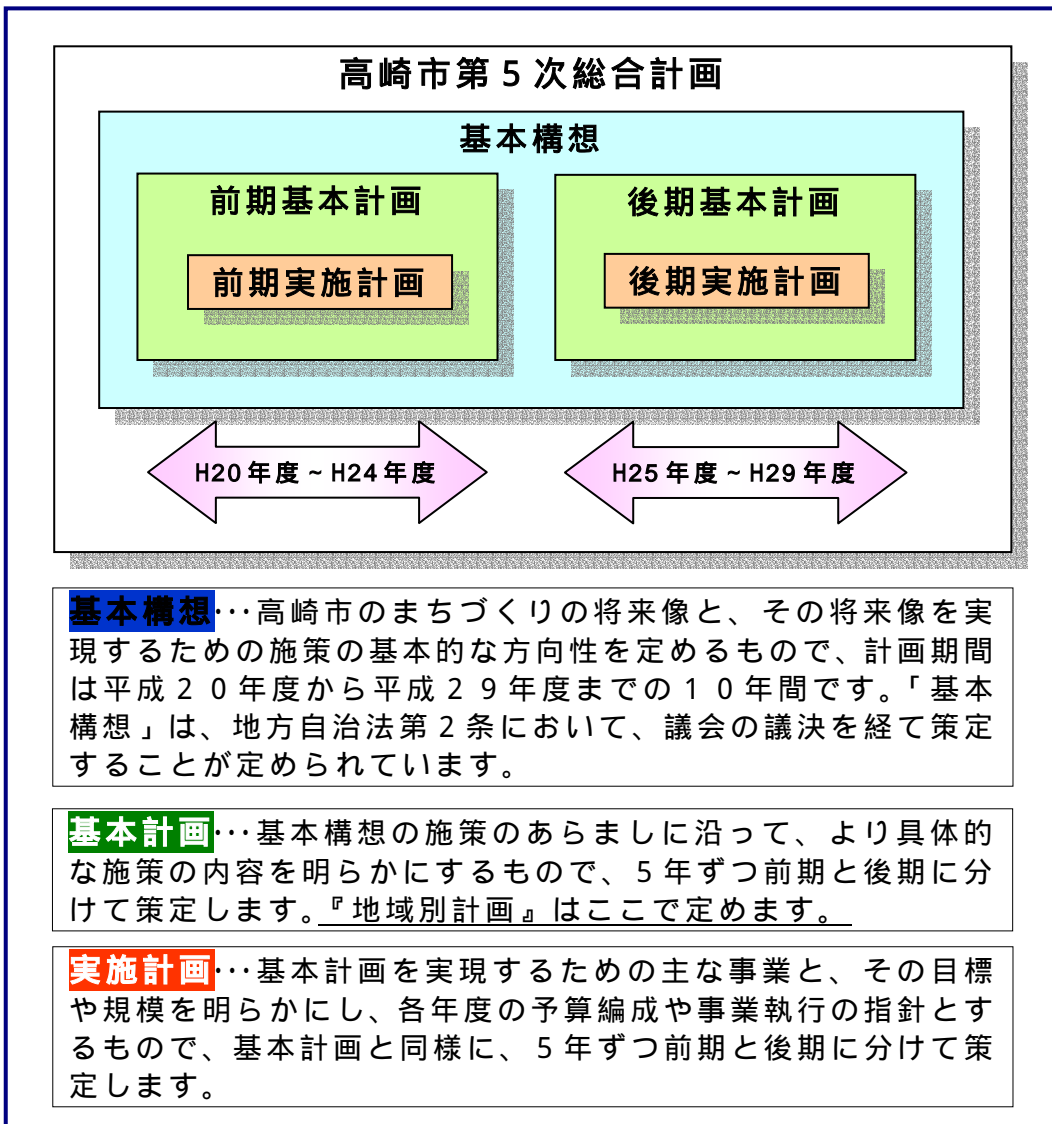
高崎市第５次総合計画

基本構想

前期基本計画

前期実施計画

後期基本計画

後期実施計画

H20年度～H24年度

H25年度～H29年度

基本構想･･･高崎市のまちづくりの将来像と、その将来像を実現するための施策の基本的な方向性を定めるもので、計画期間は平成２０年度から平成２９年度までの１０年間です。「基本構想」は、地方自治法第２条において、議会の議決を経て策定することが定められています。

基本計画･･･基本構想の施策のあらましに沿って、より具体的な施策の内容を明らかにするもので、５年ずつ前期と後期に分けて策定します。『地域別計画』はここで定めます。

実施計画･･･基本計画を実現するための主な事業と、その目標や規模を明らかにし、各年度の予算編成や事業執行の指針とするもので、基本計画と同様に、５年ずつ前期と後期に分けて策定します。